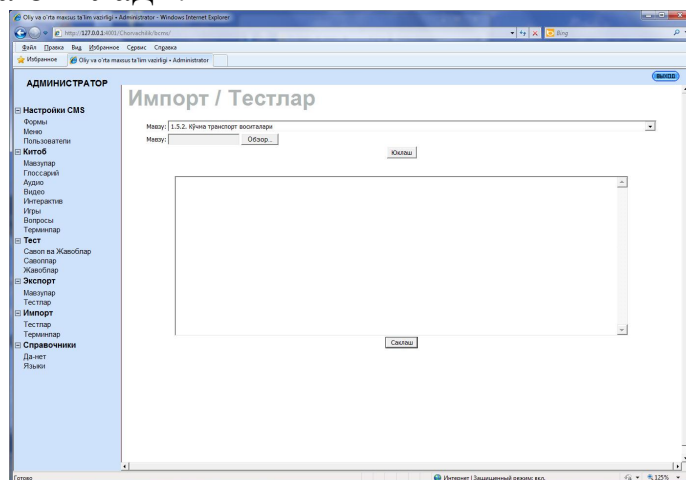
Oliy va o'rta maxsus ta'lim vazirligi • Administrator - Windows Internet Explorer

http://127.0.0.1:4001/Chorvachilik/bcms/

Bing

Файл Правка Вид Избранное Сервис Справка

Избранное

Oliy va o'rta maxsus ta'lim vazirligi • Administrator

АДМИНИСТРАТОР

выход

Настройки CMS
Формы
Меню
Пользователи
Китоб
Мавзулар
Глоссарий
Аудио
Видео
Интерактив
Игры
Вопросы
Терминлар
Тест
Савол ва Жавоблар
Саволлар
Жавоблар
Экспорт
Мавзулар
Тестлар
Импорт
Тестлар
Терминлар
Справочники
Да-нет
Языки

Импорт / Тестлар

Мавзу: 1.5.2. Кўчма транспорт воситалари

Мавзу: Обзор...

Юклаш

Саклаш

Готово

Интернет | Защищенный режим: вкл.

125%